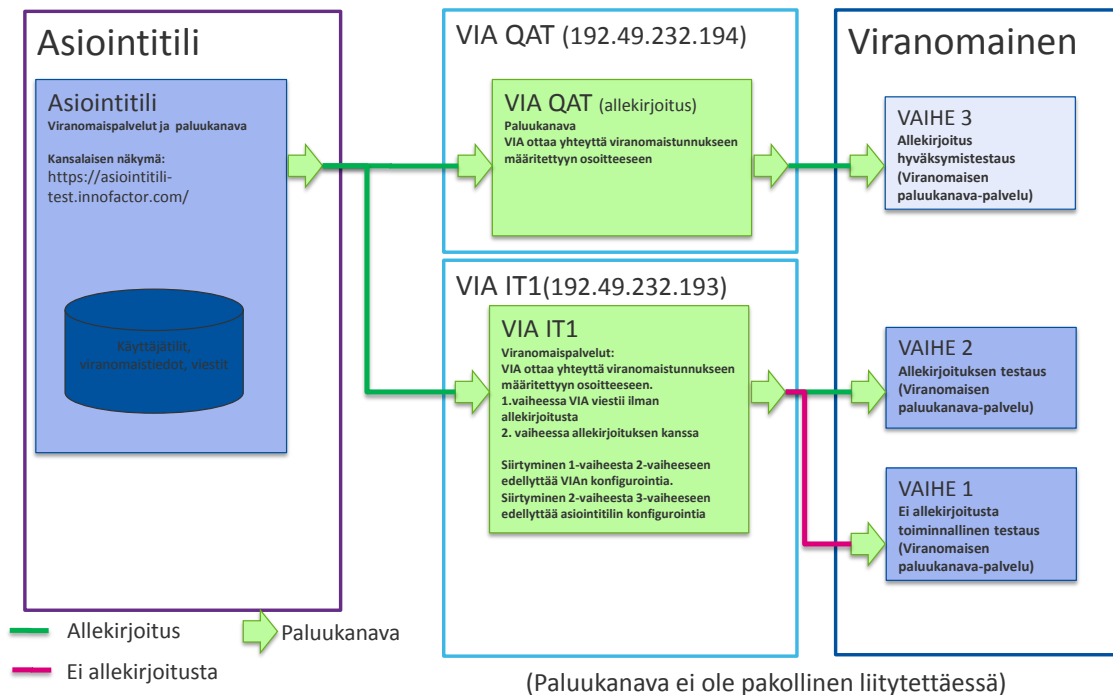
Asiointitili

Asiointitili
Viranomaispalvelut ja paluukanava

Kansalaisen näkymä:
https://asiointitili-test.innofactor.com/

Käyttäjätilit, viranomaistiedot, viestit

VIA QAT (192.49.232.194)

VIA QAT (allekirjoitus)
Paluukanava
VIA ottaa yhteyttä viranomaistunnukseen määritettyyn osoitteeseen

VIA IT1(192.49.232.193)

VIA IT1
Viranomaispalvelut:
VIA ottaa yhteyttä viranomaistunnukseen määritettyyn osoitteeseen.
1.vaiheessa VIA viestii ilman allekirjoitusta
2. vaiheessa allekirjoituksen kanssa

Siirtyminen 1-vaiheesta 2-vaiheeseen edellyttää VIAn konfigurointia.
Siirtyminen 2-vaiheesta 3-vaiheeseen edellyttää asiointitilin konfigurointia

Viranomainen

VAIHE 3
Allekirjoitus hyväksymistestaus (Viranomaisen paluukanava-palvelu)

VAIHE 2
Allekirjoituksen testaus (Viranomaisen paluukanava-palvelu)

VAIHE 1
Ei allekirjoitusta toiminnallinen testaus (Viranomaisen paluukanava-palvelu)

Allekirjoitus

Paluukanava

Ei allekirjoitusta

(Paluukanava ei ole pakollinen liitytettäessä)